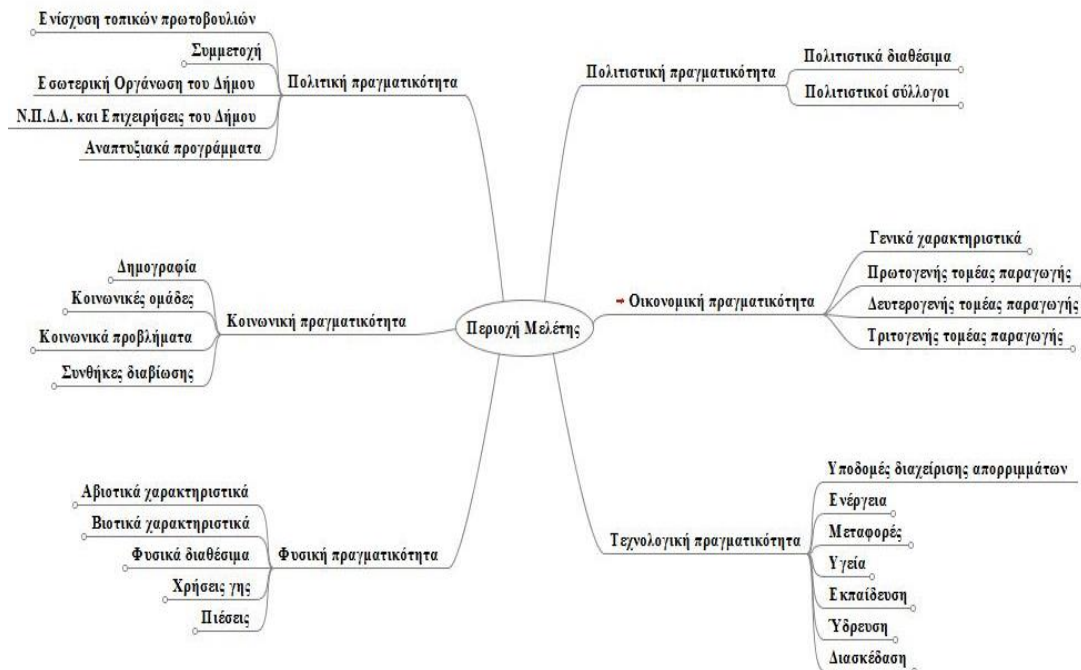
Ενίσχυση τοπικών πρωτοβουλιών
Συμμετοχή
Εσωτερική Οργάνωση του Δήμου
Ν.Π.Δ.Δ. και Επιχειρήσεις του Δήμου
Αναπτυξιακά προγράμματα
Πολιτική πραγματικότητα

Πολιτιστική πραγματικότητα
Πολιτιστικά διαθέσιμα
Πολιτιστικοί σύλλογοι

Γενικά χαρακτηριστικά
Πρωτογενής τομέας παραγωγής
Δευτερογενής τομέας παραγωγής
Τριτογενής τομέας παραγωγής
Οικονομική πραγματικότητα

Δημογραφία
Κοινωνικές ομάδες
Κοινωνικά προβλήματα
Συνθήκες διαβίωσης
Κοινωνική πραγματικότητα

Περιοχή Μελέτης

Αβιοτικά χαρακτηριστικά
Βιοτικά χαρακτηριστικά
Φυσικά διαθέσιμα
Χρήσεις γης
Πιέσεις
Φυσική πραγματικότητα

Τεχνολογική πραγματικότητα
Υποδομές διαχείρισης απορριμμάτων
Ενέργεια
Μεταφορές
Υγεία
Εκπαίδευση
Ύδρευση
Διασκέδαση